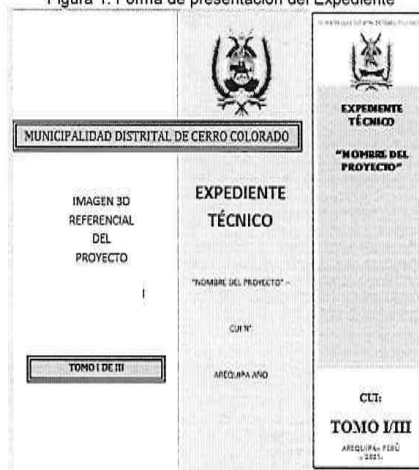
Figura 1: Forma de presentación del Expediente

MUNICIPALIDAD DISTRITAL DE CERRO COLORADO

IMAGEN 3D REFERENCIAL DEL PROYECTO

TOMO I DE III

EXPEDIENTE TÉCNICO

"NOMBRE DEL PROYECTO" –

CUI N°

AREQUIPA AÑO

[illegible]

EXPEDIENTE TÉCNICO

"NOMBRE DEL PROYECTO"

CUI:

TOMO I/III

AREQUIPA - PERÚ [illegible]